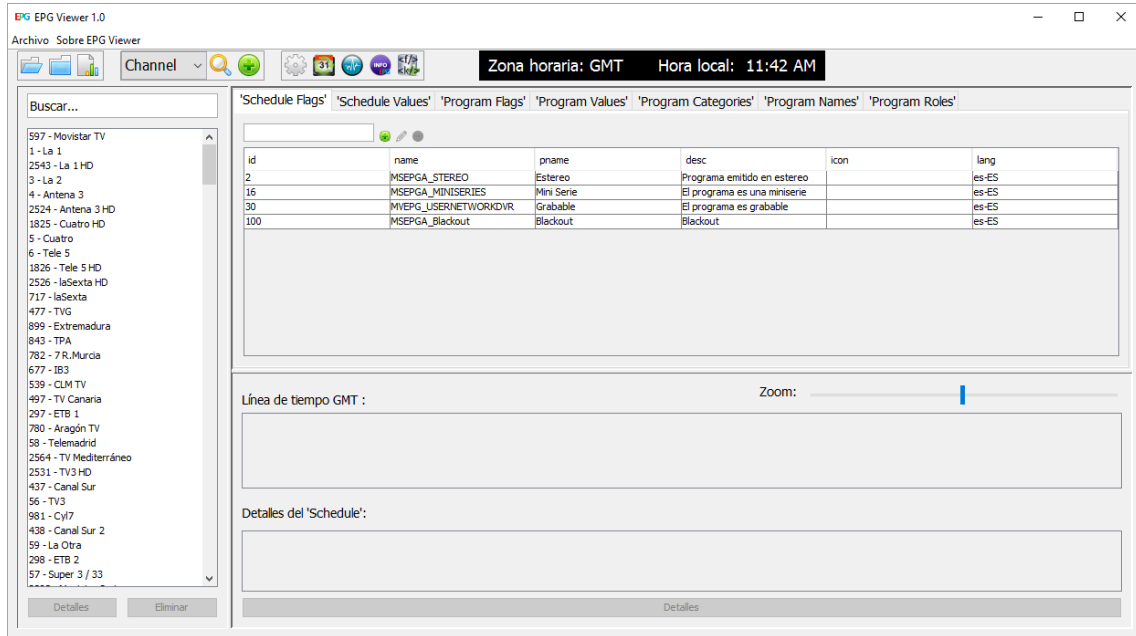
EPG EPG Viewer 1.0

Archivo Sobre EPG Viewer

Channel

31 INFO

Zona horaria: GMT Hora local: 11:42 AM

Buscar...

597 - Movistar TV
1 - La 1
2543 - La 1 HD
3 - La 2
4 - Antena 3
2524 - Antena 3 HD
1825 - Cuatro HD
5 - Cuatro
6 - Tele 5
1826 - Tele 5 HD
2526 - laSexta HD
717 - laSexta
477 - TVG
899 - Extremadura
843 - TPA
782 - 7 R.Murcia
677 - IB3
539 - CLM TV
497 - TV Canaria
297 - ETB 1
780 - Aragón TV
58 - Telemadrid
2564 - TV Mediterráneo
2531 - TV3 HD
437 - Canal Sur
56 - TV3
981 - Cyl7
438 - Canal Sur 2
59 - La Otra
298 - ETB 2
57 - Super 3 / 33

Detalles Eliminar

'Schedule Flags' 'Schedule Values' 'Program Flags' 'Program Values' 'Program Categories' 'Program Names' 'Program Roles'

| id | name | pname | desc | icon | lang |
|---|---|---|---|---|---|
| 2 | MSEPGA_STEREO | Estereo | Programa emitido en estereo | | es-ES |
| 16 | MSEPGA_MINISERIES | Mini Serie | El programa es una miniserie | | es-ES |
| 30 | MVEPG_USERNETWORKDVR | Grabable | El programa es grabable | | es-ES |
| 100 | MSEPGA_Blackout | Blackout | Blackout | | es-ES |

Línea de tiempo GMT :

Zoom:

Detalles del 'Schedule':

Detalles